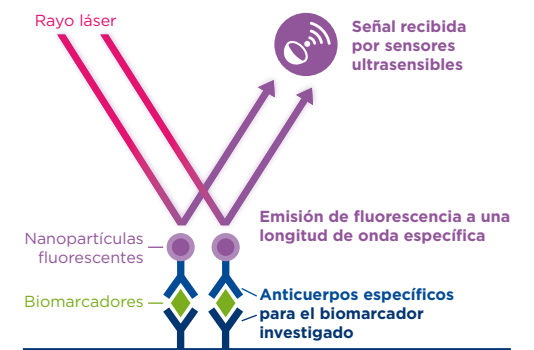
Rayo láser

Señal recibida por sensores ultrasensibles

Emisión de fluorescencia a una longitud de onda específica

Nanopartículas fluorescentes

Biomarcadores

Anticuerpos específicos para el biomarcador investigado